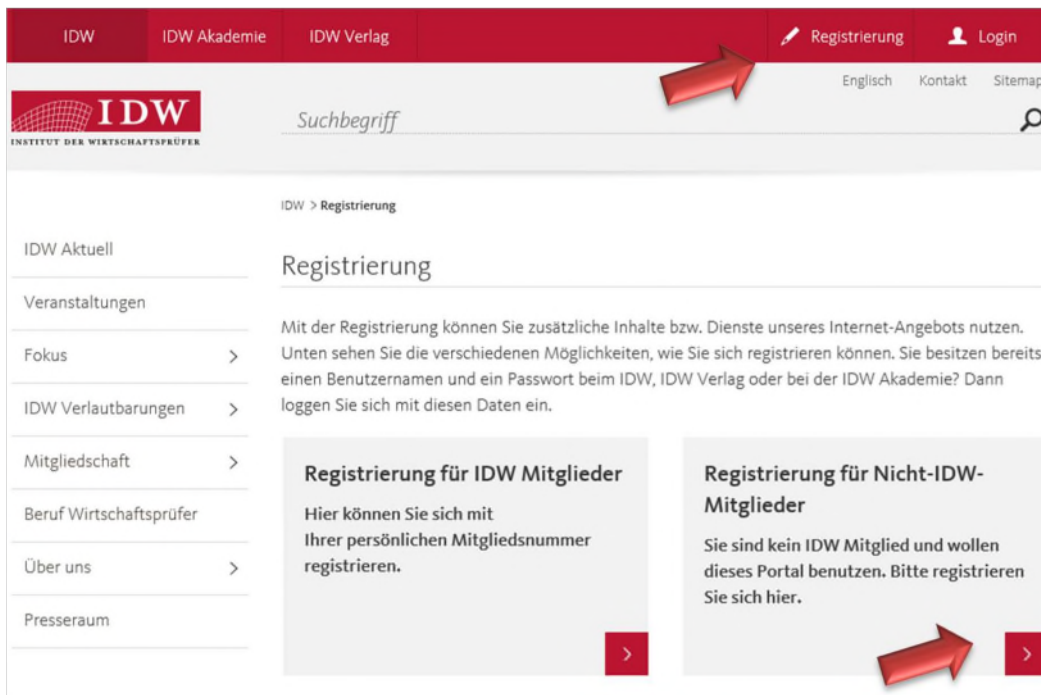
IDW IDW Akademie IDW Verlag

Registrierung Login

Englisch Kontakt Sitemap

IDW
INSTITUT DER WIRTSCHAFTSPRÜFER

Suchbegriff

IDW > Registrierung

IDW Aktuell

Veranstaltungen

Fokus >

IDW Verlautbarungen >

Mitgliedschaft >

Beruf Wirtschaftsprüfer

Über uns >

Presseraum

Registrierung

Mit der Registrierung können Sie zusätzliche Inhalte bzw. Dienste unseres Internet-Angebots nutzen. Unten sehen Sie die verschiedenen Möglichkeiten, wie Sie sich registrieren können. Sie besitzen bereits einen Benutzernamen und ein Passwort beim IDW, IDW Verlag oder bei der IDW Akademie? Dann loggen Sie sich mit diesen Daten ein.

Registrierung für IDW Mitglieder

Hier können Sie sich mit Ihrer persönlichen Mitgliedsnummer registrieren.

>

Registrierung für Nicht-IDW-Mitglieder

Sie sind kein IDW Mitglied und wollen dieses Portal benutzen. Bitte registrieren Sie sich hier.

>